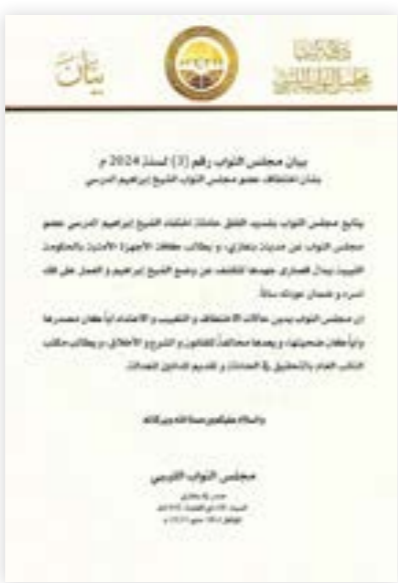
بيان

بيان مجلس النواب رقم (3) لسنة 2024 م
بشأن اختطاف عضو مجلس النواب الشيخ إبراهيم الدرسي

يتابع مجلس النواب بشديد القلق حادثة اختفاء الشيخ إبراهيم الدرسي عضو مجلس النواب عن مدينة بنغازي، و يطالب كافة الأجهزة الأمنية بالحكومة الليبية ببذل قصارى جهدها للكشف عن وضع الشيخ إبراهيم و العمل على فك أسره و ضمان عودته سالماً.

إن مجلس النواب يدين حالات الاختطاف و التغييب و الاعتداء أياً كان مصدرها وأياً كان ضحيتها، و يعدها مخالفة للقانون و الشرع و الأخلاق، و يطالب مكتب النائب العام بالتحقيق في الحادثة و تقديم الجناة للعدالة.

والسلام عليكم ورحمة الله وبركاته

مجلس النواب الليبي

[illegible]
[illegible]
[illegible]